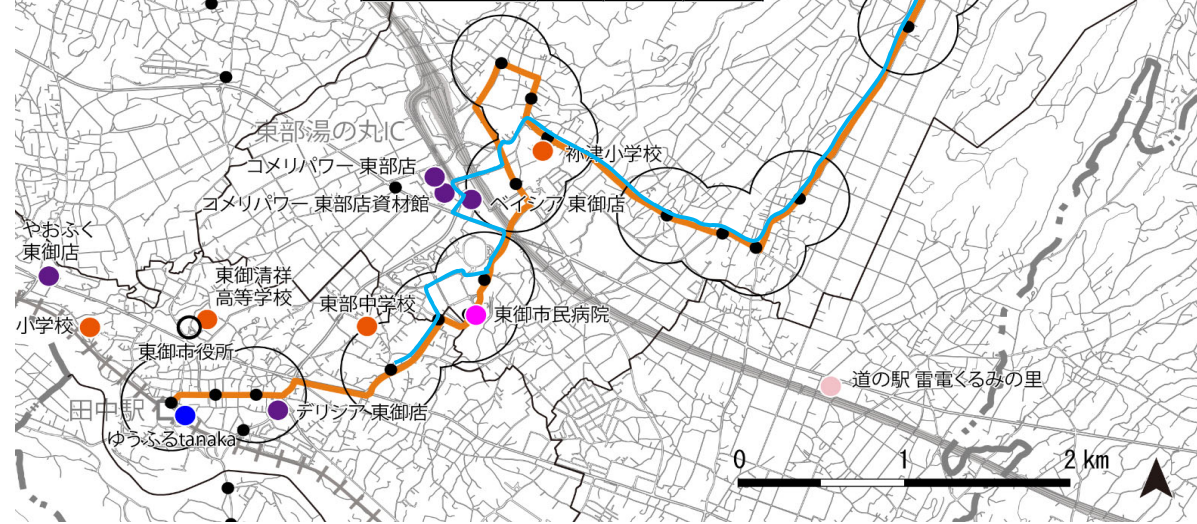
東部湯の丸IC
コメリパワー 東部店
コメリパワー 東部店資材館
ベイシア東御店
祢津小学校
やおふく
東御店
東御清祥
高等学校
小学校
東部中学校
東御市民病院
東御市役所
田中駅
ゆうふるtanaka
デリシア東御店
道の駅 雷電くるみの里
0
1
2 km